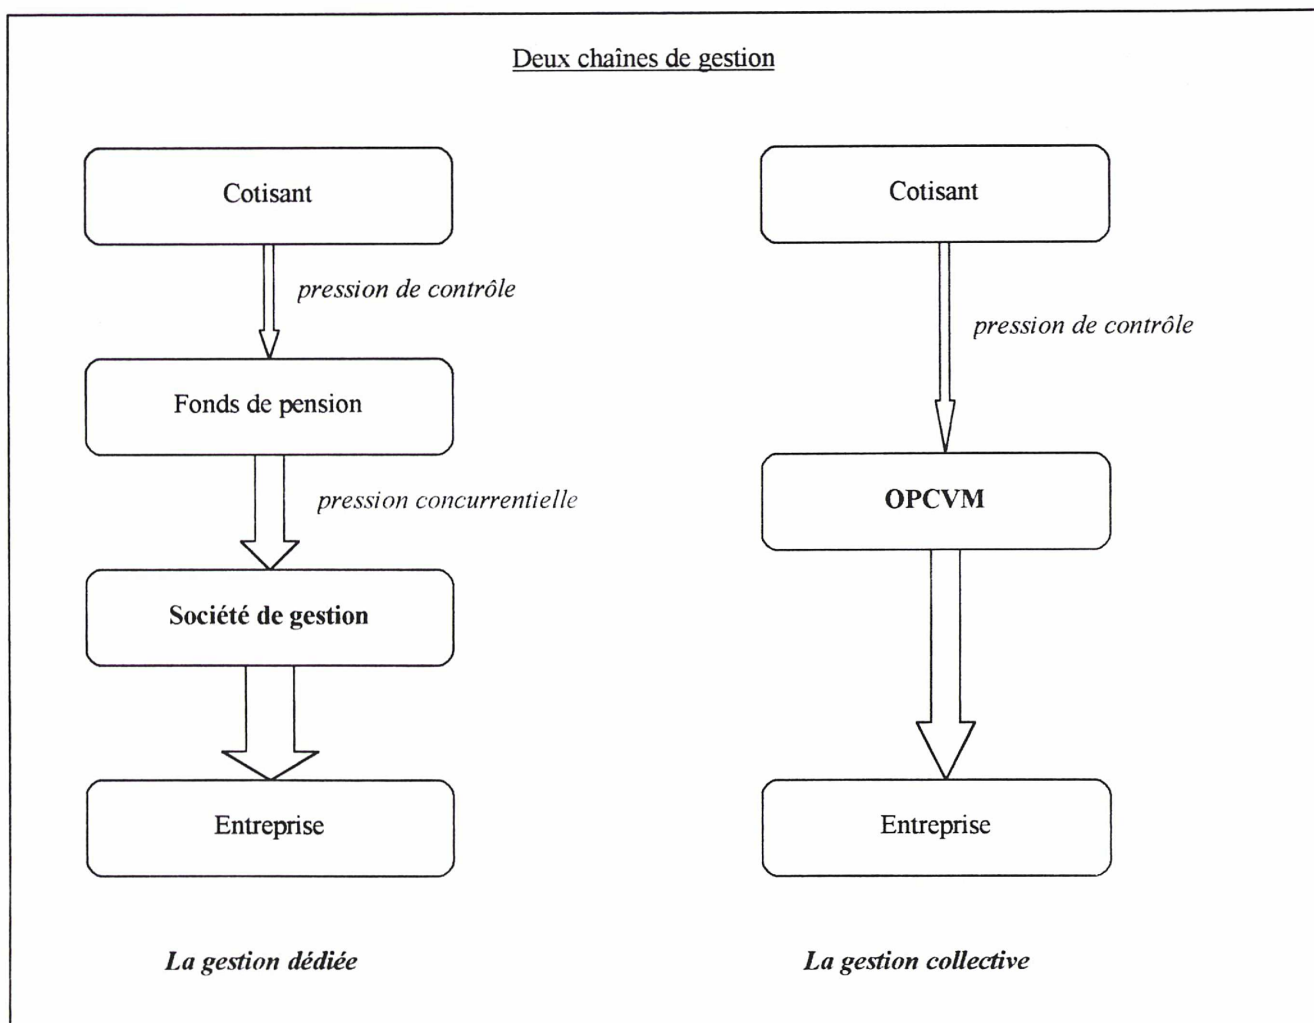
Deux chaînes de gestion

Cotisant

pression de contrôle

Fonds de pension

pression concurrentielle

**Société de gestion**

Entreprise

***La gestion dédiée***

Cotisant

pression de contrôle

**OPCVM**

Entreprise

***La gestion collective***